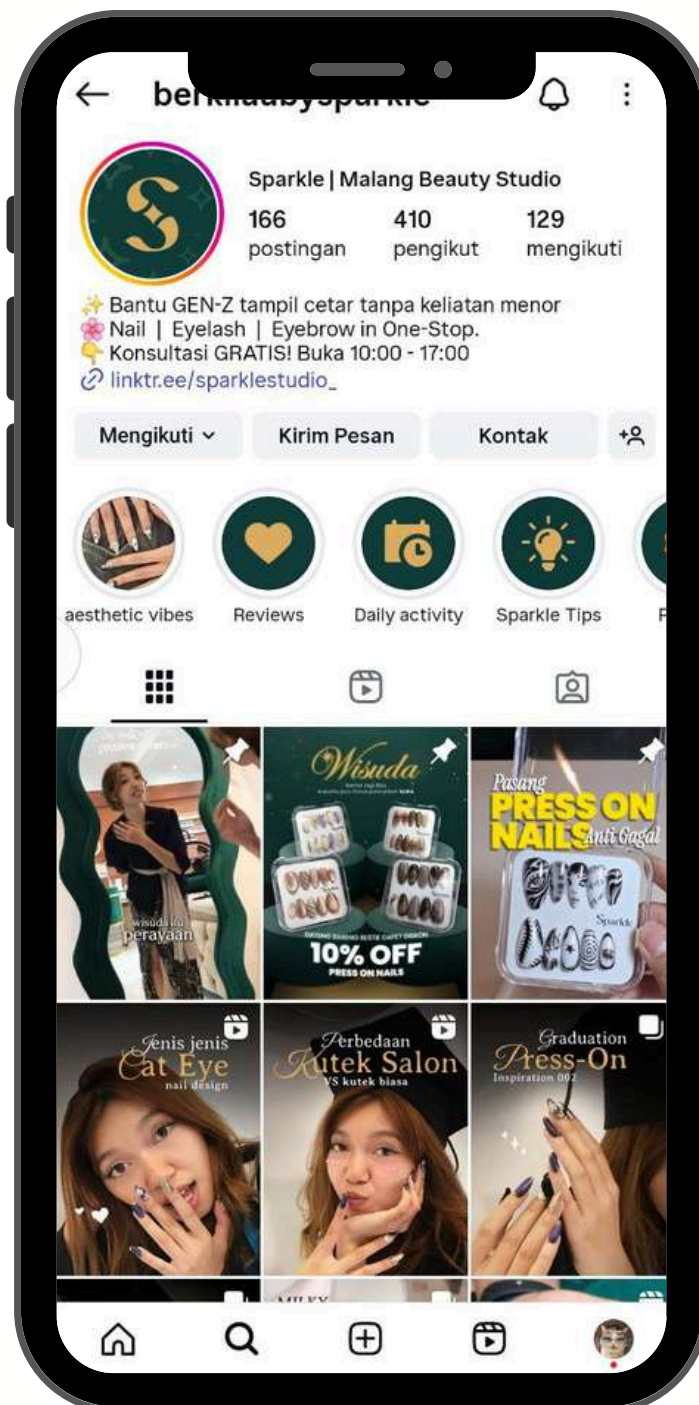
berkilaubysparkle

Sparkle | Malang Beauty Studio
166 postingan
410 pengikut
129 mengikuti

✨ Bantu GEN-Z tampil cetar tanpa keliatan menor
🌸 Nail | Eyelash | Eyebrow in One-Stop.
👇 Konsultasi GRATIS! Buka 10:00 - 17:00
linktr.ee/sparklestudio_

Mengikuti
Kirim Pesan
Kontak

aesthetic vibes
Reviews
Daily activity
Sparkle Tips

wisuda itu perayaan

Wisuda
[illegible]
10% OFF
PRESS ON NAILS

Pasang
PRESS ON NAILS Anti Gagal
Sparkle

Jenis jenis Cat Eye nail design

Perbedaan Kutek Salon VS kutek biasa

Graduation Press-On
Inspiration 002

MILKY